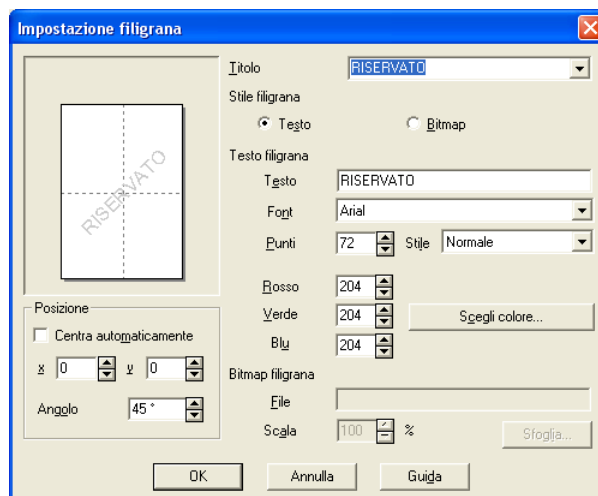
Impostazione filigrana

RISERVATO

Posizione
Centra automaticamente
x 0
y 0
Angolo 45 °

Titolo RISERVATO
Stile filigrana
Testo
Bitmap
Testo filigrana
Testo RISERVATO
Font Arial
Punti 72
Stile Normale
Rosso 204
Verde 204
Scegli colore...
Blu 204
Bitmap filigrana
File
Scala 100 %
Sfoglia...

OK
Annulla
Guida